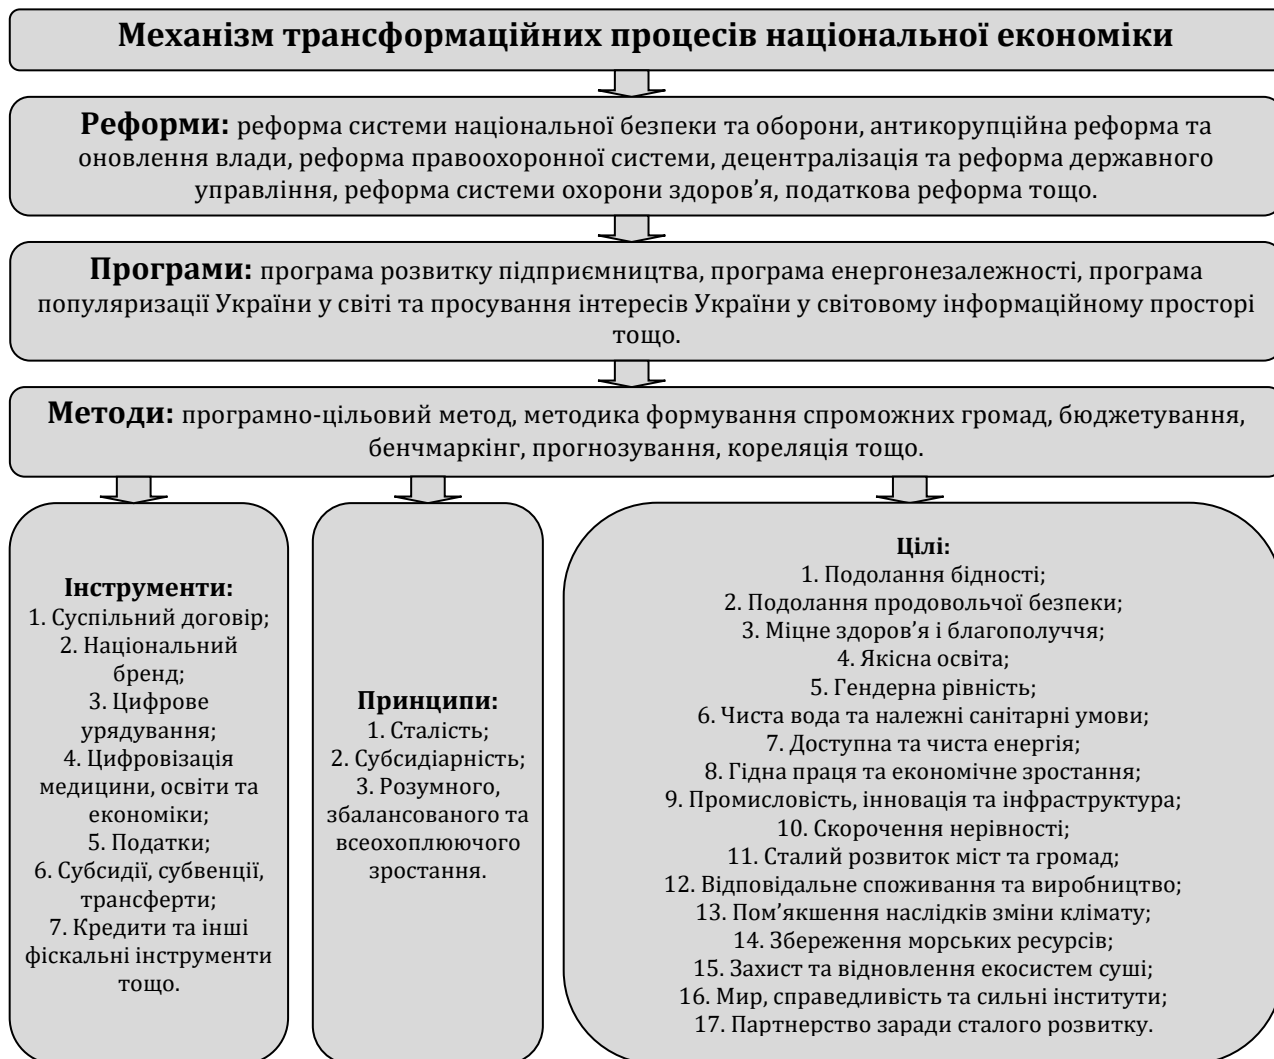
Механізм трансформаційних процесів національної економіки

Реформи: реформа системи національної безпеки та оборони, антикорупційна реформа та оновлення влади, реформа правоохоронної системи, децентралізація та реформа державного управління, реформа системи охорони здоров'я, податкова реформа тощо.

Програми: програма розвитку підприємництва, програма енергонезалежності, програма популяризації України у світі та просування інтересів України у світовому інформаційному просторі тощо.

Методи: програмно-цільовий метод, методика формування спроможних громад, бюджетування, бенчмаркінг, прогнозування, кореляція тощо.

Інструменти:
1. Суспільний договір;
2. Національний бренд;
3. Цифрове урядування;
4. Цифровізація медицини, освіти та економіки;
5. Податки;
6. Субсидії, субвенції, трансферти;
7. Кредити та інші фіскальні інструменти тощо.

Принципи:
1. Сталість;
2. Субсидіарність;
3. Розумного, збалансованого та всеохоплюючого зростання.

Цілі:
1. Подолання бідності;
2. Подолання продовольчої безпеки;
3. Міцне здоров'я і благополуччя;
4. Якісна освіта;
5. Гендерна рівність;
6. Чиста вода та належні санітарні умови;
7. Доступна та чиста енергія;
8. Гідна праця та економічне зростання;
9. Промисловість, інновація та інфраструктура;
10. Скорочення нерівності;
11. Сталий розвиток міст та громад;
12. Відповідальне споживання та виробництво;
13. Пом'якшення наслідків зміни клімату;
14. Збереження морських ресурсів;
15. Захист та відновлення екосистем суші;
16. Мир, справедливість та сильні інститути;
17. Партнерство заради сталого розвитку.